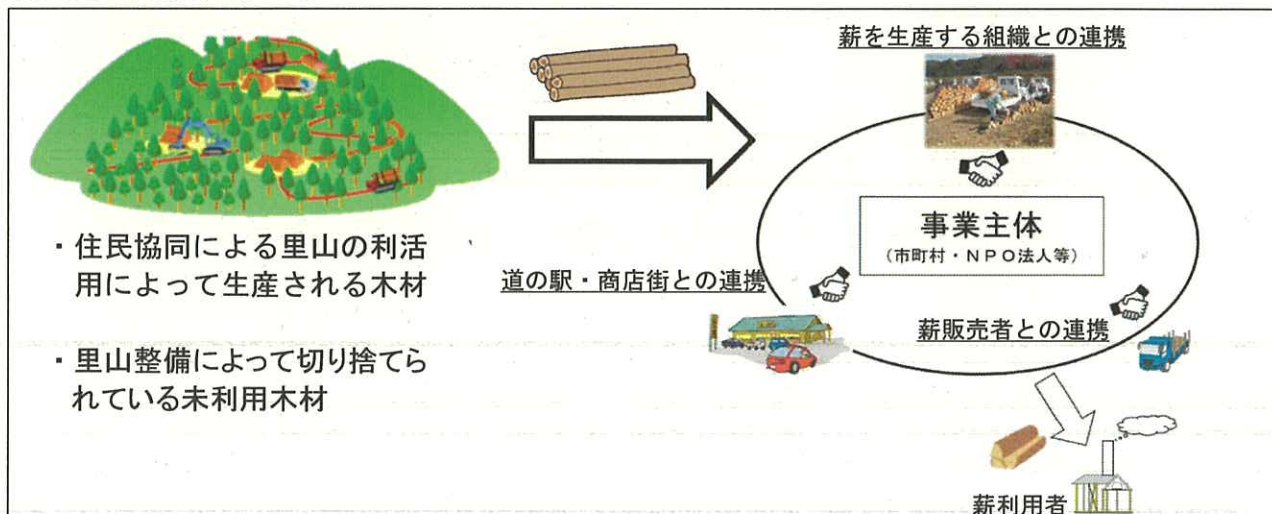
・住民協同による里山の利活用によって生産される木材

・里山整備によって切り捨てられている未利用木材

薪を生産する組織との連携

事業主体
(市町村・NPO法人等)

道の駅・商店街との連携

薪販売者との連携

薪利用者